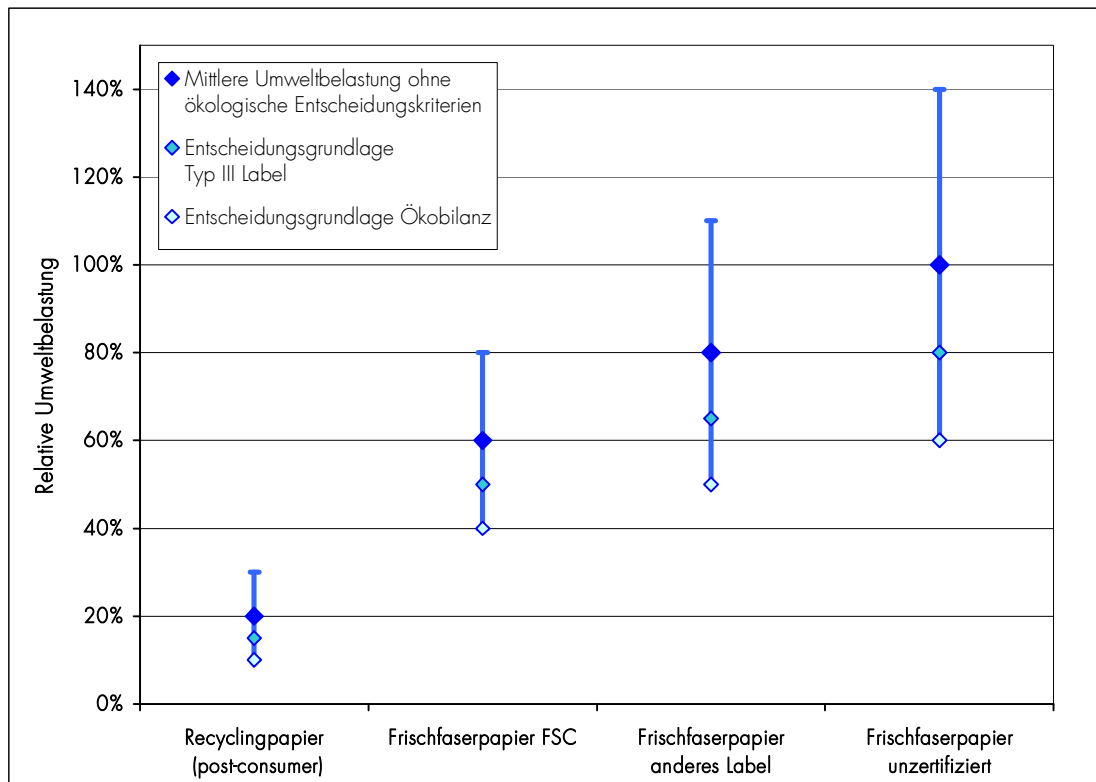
Mittlere Umweltbelastung ohne ökologische Entscheidungskriterien

Entscheidungsgrundlage Typ III Label

Entscheidungsgrundlage Ökobilanz

140%
120%
100%
80%
60%
40%
20%
0%

Relative Umweltbelastung

Recyclingpapier (post-consumer)

Frischfaserpapier FSC

Frischfaserpapier anderes Label

Frischfaserpapier unzertifiziert